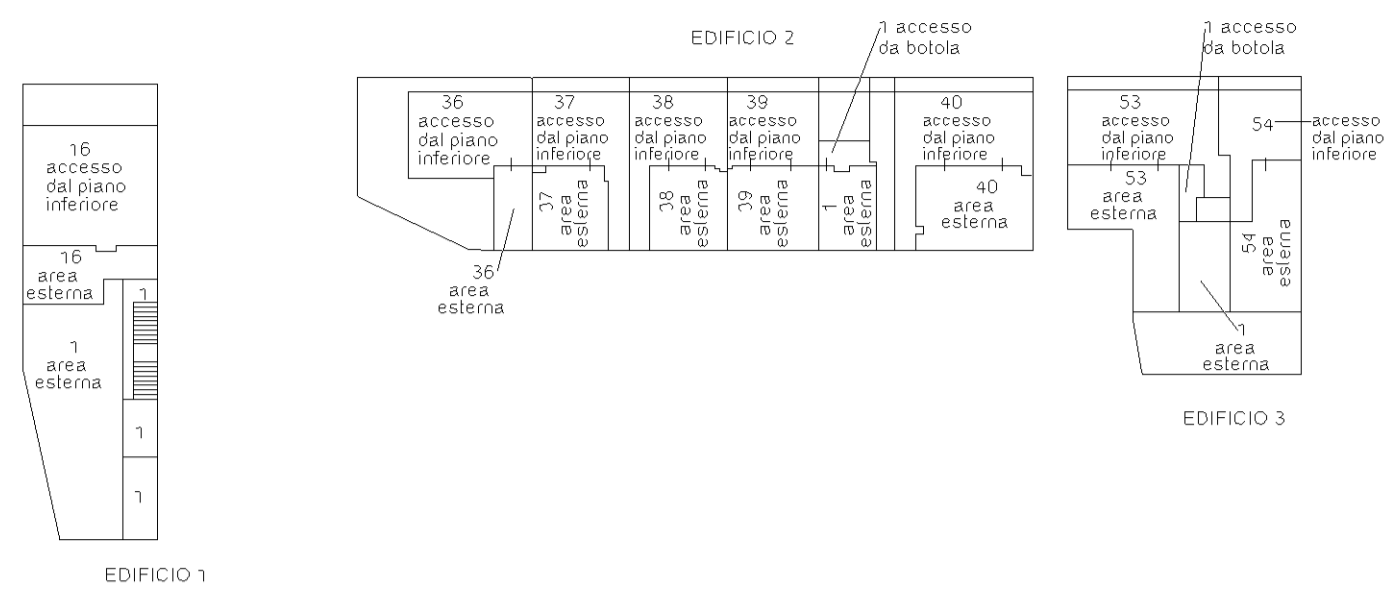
16
accesso
dal piano
inferiore

16
area
esterna

1

1
area
esterna

1

1

EDIFICIO 1

EDIFICIO 2

1 accesso
da botola

36
accesso
dal piano
inferiore

37
accesso
dal piano
inferiore

38
accesso
dal piano
inferiore

39
accesso
dal piano
inferiore

40
accesso
dal piano
inferiore

37
area
esterna

38
area
esterna

39
area
esterna

1
area
esterna

40
area
esterna

36
area
esterna

1 accesso
da botola

53
accesso
dal piano
inferiore

54 accesso
dal piano
inferiore

53
area
esterna

54
area
esterna

1
area
esterna

EDIFICIO 3